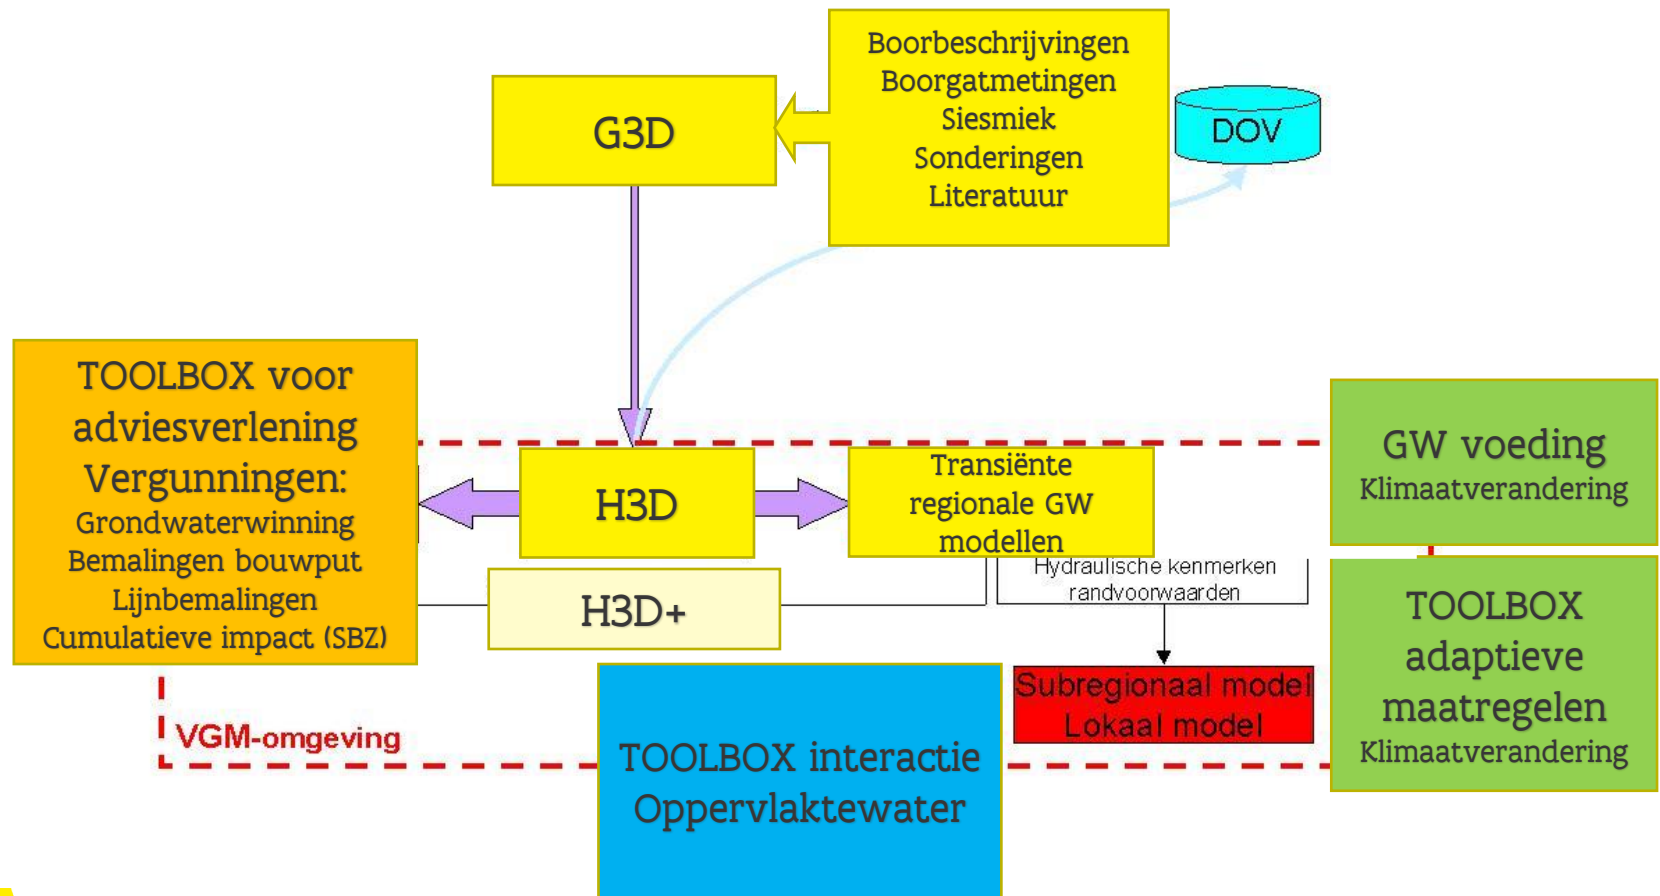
G3D

Boorbeschrijvingen
Boorgatmetingen
Siesmiek
Sonderingen
Literatuur

DOV

TOOLBOX voor adviesverlening
Vergunningen:
Grondwaterwinning
Bemalingen bouwput
Lijnbemalingen
Cumulatieve impact (SBZ)

H3D

Transiënte regionale GW modellen

GW voeding
Klimaatverandering

H3D+

Hydraulische kenmerken
randvoorwaarden

Subregionaal model
Lokaal model

TOOLBOX adaptieve maatregelen
Klimaatverandering

VGM-omgeving

TOOLBOX interactie Oppervlaktewater